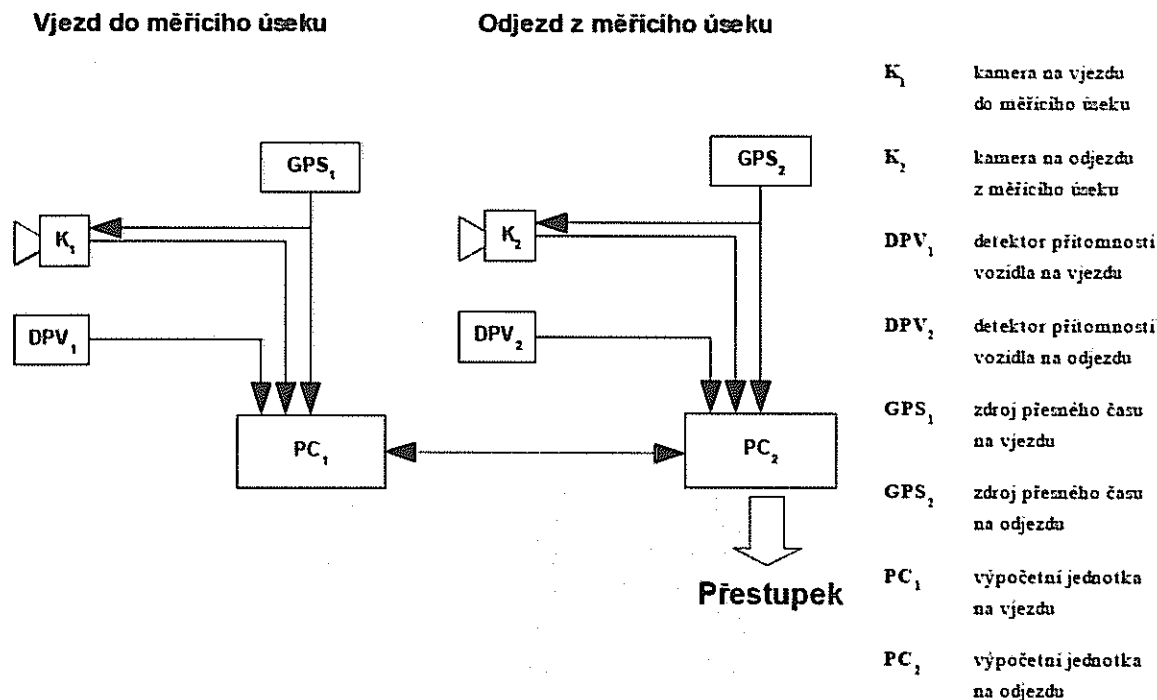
Vjezd do měřicího úseku

Odjezd z měřicího úseku

GPS$_1$

K$_1$

DPV$_1$

PC$_1$

GPS$_2$

K$_2$

DPV$_2$

PC$_2$

Přestupek

K$_1$ kamera na vjezdu do měřicího úseku

K$_2$ kamera na odjezdu z měřicího úseku

DPV$_1$ detektor přítomnosti vozidla na vjezdu

DPV$_2$ detektor přítomnosti vozidla na odjezdu

GPS$_1$ zdroj přesného času na vjezdu

GPS$_2$ zdroj přesného času na odjezdu

PC$_1$ výpočetní jednotka na vjezdu

PC$_2$ výpočetní jednotka na odjezdu